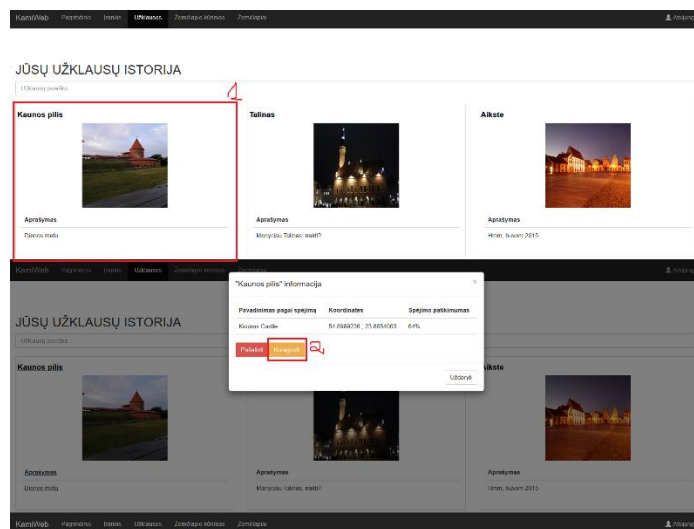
KamiWeb Pagrindinis Įkelti Užklausos Žemėlapio kūrimas Žemėlapis

Atsijungti

JŪSŲ UŽKLAUSŲ ISTORIJA

Užklausų paieška

1

Kaunos pilis

Aprašymas

Dienos metu

Talinas

Aprašymas

Manyčiau Talinas, aaiti?

Aikste

Aprašymas

Hmm, buvom 2015

KamiWeb Pagrindinis Įkelti Užklausos Žemėlapio kūrimas Žemėlapis

Atsijungti

JŪSŲ UŽKLAUSŲ ISTORIJA

Užklausų paieška

Kaunos pilis

"Kaunos pilis" informacija

×

| Pavadinimas pagal spėjimą | Koordinatės | Spėjimo patikimumas |
|---|---|---|
| Kaunas Castle | 54.8989236 , 23.8854063 | 64% |

Pašalinti Koreguoti

2

Uždaryti

Aikste

Aprašymas

Dienos metu

Aprašymas

Manyčiau Talinas, aaiti?

Aprašymas

Hmm, buvom 2015

KamiWeb Pagrindinis Įkelti Užklausos Žemėlapio kūrimas Žemėlapis